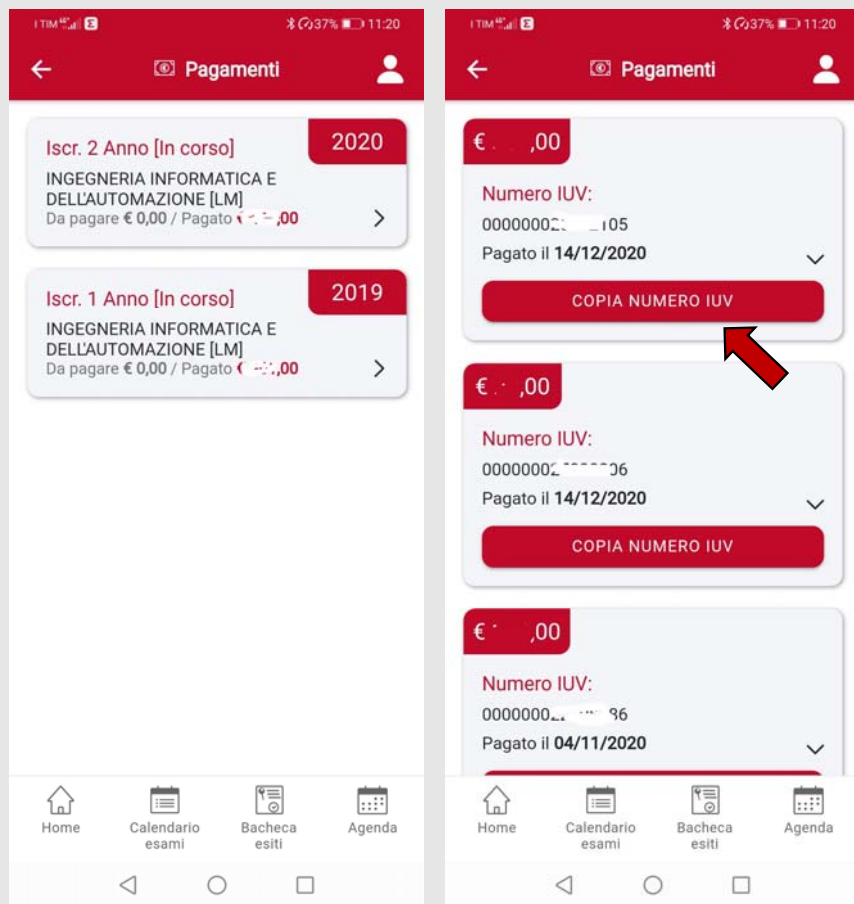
I TIM 4G 37% 11:20

Pagamenti

Iscr. 2 Anno [In corso]

2020

INGEGNERIA INFORMATICA E DELL'AUTOMAZIONE [LM]

Da pagare € 0,00 / Pagato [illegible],00

Iscr. 1 Anno [In corso]

2019

INGEGNERIA INFORMATICA E DELL'AUTOMAZIONE [LM]

Da pagare € 0,00 / Pagato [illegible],00

Home

Calendario esami

Bacheca esiti

Agenda

I TIM 4G 37% 11:20

Pagamenti

€ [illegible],00

Numero IUV:

00000002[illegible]105

Pagato il 14/12/2020

COPIA NUMERO IUV

€ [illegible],00

Numero IUV:

00000002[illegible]06

Pagato il 14/12/2020

COPIA NUMERO IUV

€ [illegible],00

Numero IUV:

0000000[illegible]86

Pagato il 04/11/2020

Home

Calendario esami

Bacheca esiti

Agenda